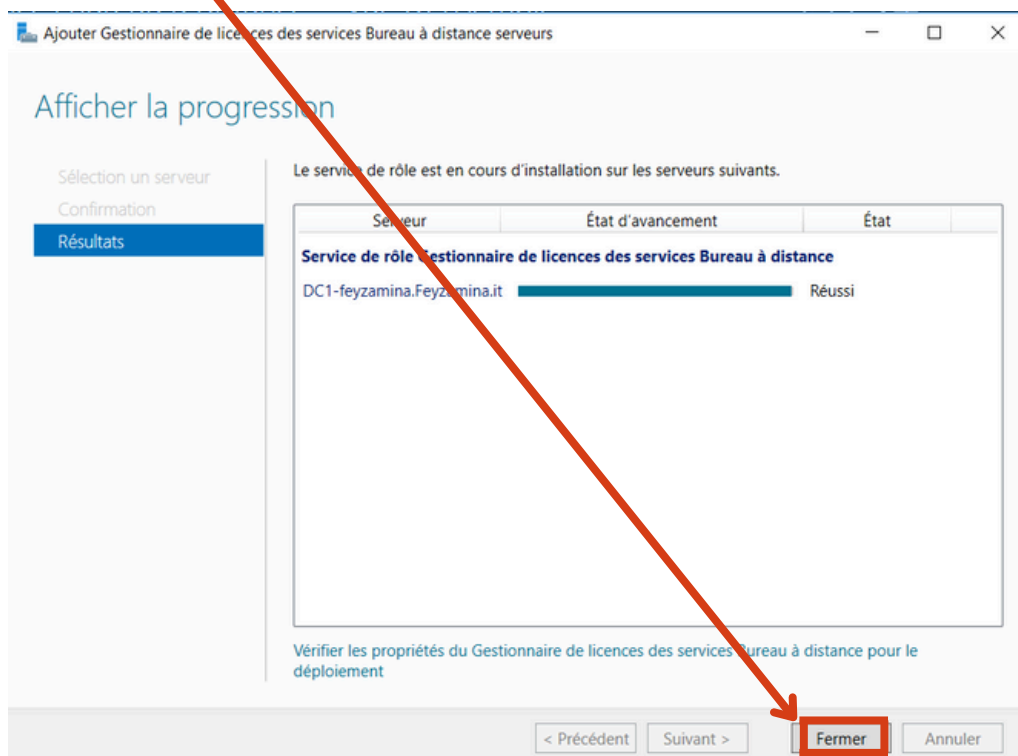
Ajouter Gestionnaire de lic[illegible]ces des services Bureau à distance serveurs

Afficher la progress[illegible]on

Sélection un serveur
Confirmation
Résultats

Le servi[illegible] de rôle est en cours d'installation sur les serveurs suivants.

| Se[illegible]eur | État d'avancement | État |
|---|---|---|

Service de rôle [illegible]estionnaire de licences des services Bureau à distance

DC1-feyzamina.Feyz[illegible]mina.it Réussi

Vérifier les propriétés du Gestionnaire de licences des services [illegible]ureau à distance pour le déploiement

< Précédent Suivant > Fermer Annuler